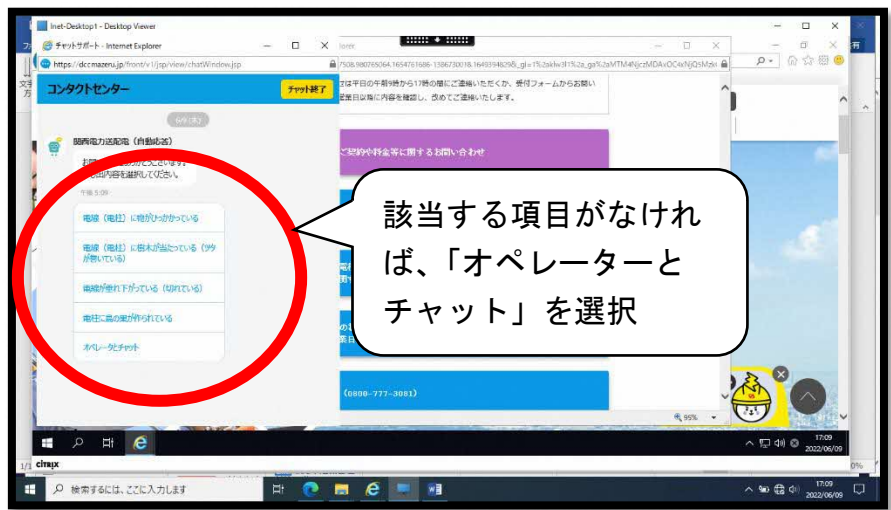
Inet-Desktop1 - Desktop Viewer

チャットサポート - Internet Explorer

https://dccmazeru.jp/front/v1/jsp/view/chatWindow.jsp

コンタクトセンター

チャット終了

6/9(木)

関西電力送配電（自動応答）

お問い合わせありがとうございます。ご用件内容を選択してください。

午後 5:09

電線（電柱）に物がひっかかっている

電線（電柱）に樹木が当たっている（ツタが巻いている）

電線が垂れ下がっている（切れている）

電柱に鳥の巣が作られている

オペレータとチャット

は平日の午前9時から17時の間にご連絡いただくか、受付フォームからお問い

営業日以降に内容を確認し、改めてご連絡いたします。

ご契約や料金等に関するお問い合わせ

(0800-777-3081)

該当する項目がなければ、「オペレーターとチャット」を選択

95%

17:09
2022/06/09

CITRIX

検索するには、ここに入力します

17:09
2022/06/09